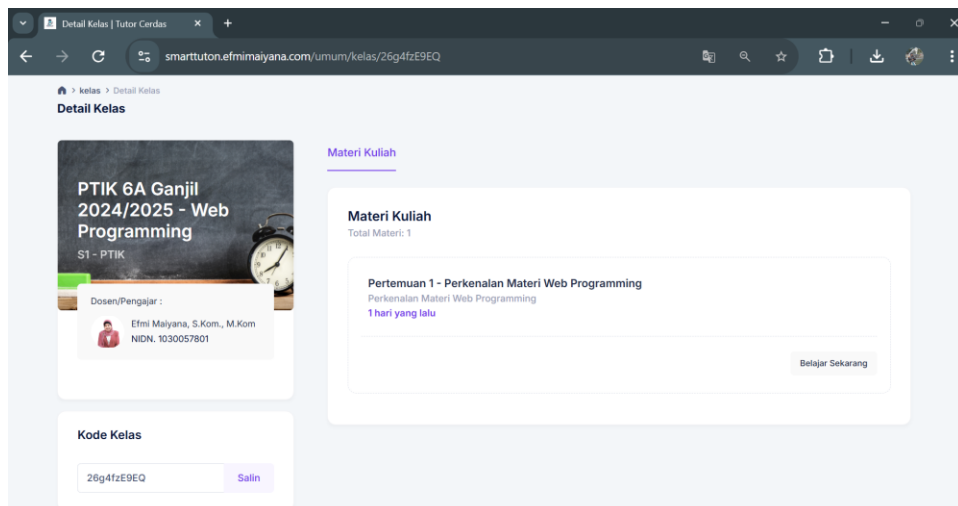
Detail Kelas | Tutor Cerdas

smarttutor.efmimaiyana.com/umum/kelas/26g4fzE9EQ

> kelas > Detail Kelas

Detail Kelas

PTIK 6A Ganjil 2024/2025 - Web Programming

S1 - PTIK

Dosen/Pengajar :

Efmi Maiyana, S.Kom., M.Kom
NIDN. 1030057801

Kode Kelas

26g4fzE9EQ

Salin

Materi Kuliah

Materi Kuliah

Total Materi: 1

Pertemuan 1 - Perkenalan Materi Web Programming

Perkenalan Materi Web Programming

1 hari yang lalu

Belajar Sekarang